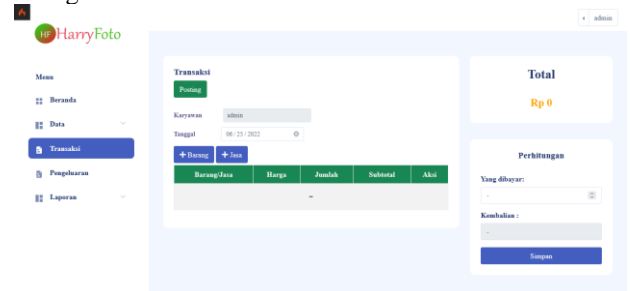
HF HarryFoto

admin

Menu

Beranda

Data

Transaksi

Pengeluaran

Laporan

Transaksi

Posting

Karyawan admin

Tanggal 06 / 25 / 2022

+ Barang + Jasa

| Barang/Jasa | Harga | Jumlah | Subtotal | Aksi |
|---|---|---|---|---|
| | | -- | | |

Total

Rp 0

Perhitungan

Yang dibayar:

Kembalian :

Simpan